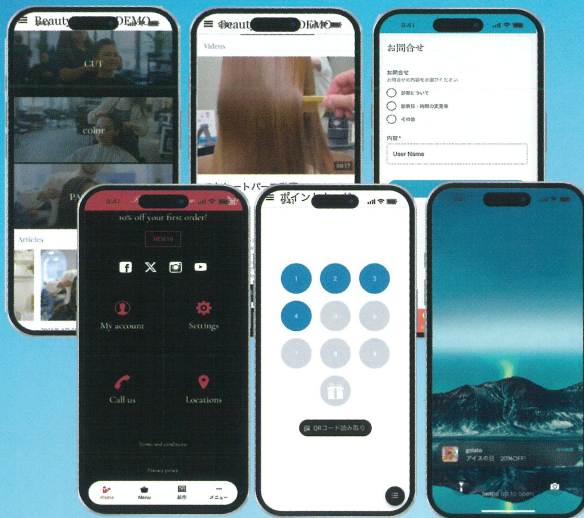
Beauty DEMO

CUT

color

PA

Articles

Beauty DEMO

Videos

9:41

お問合せ

お問合せ

お問合せの内容をお選びください

診断について

診断日・時間の変更等

その他

内容*

User Name

9:41

10% off your first order!

NEW10

My account

Settings

Call us

Locations

Terms and conditions

Privacy policy

Home

Menu

新着

メニュー

ポイントカード

1

2

3

4

QRコード読み取り

gelato

アイスの日 20%OFF

Swipe up to open